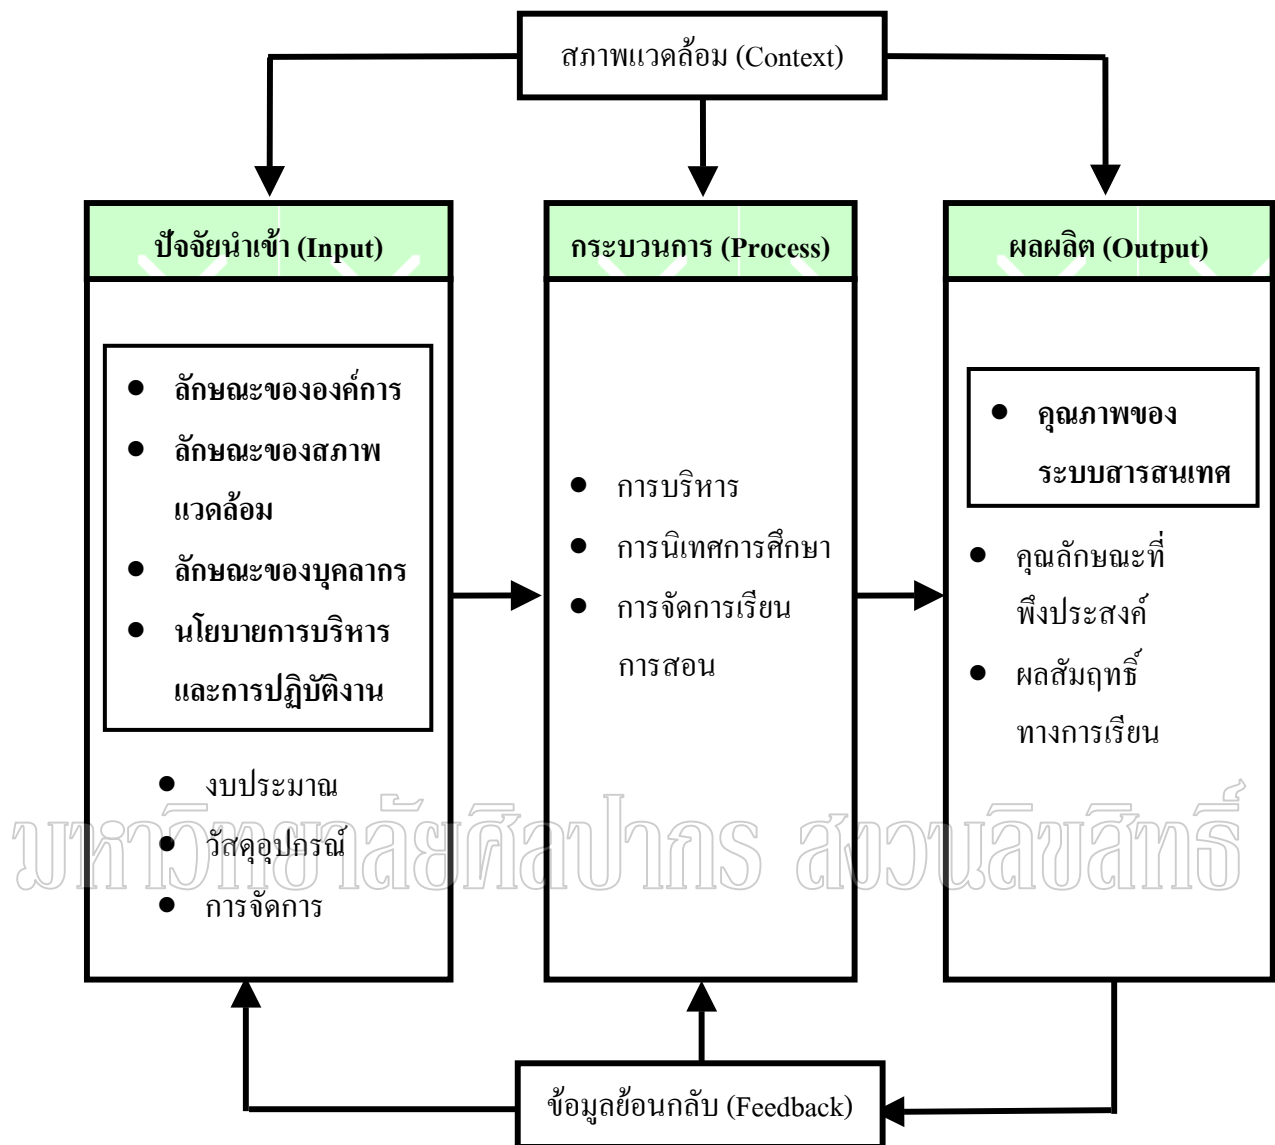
สภาพแวดล้อม (Context)

ปัจจัยนำเข้า (Input)

- ลักษณะขององค์การ
- ลักษณะของสภาพแวดล้อม
- ลักษณะของบุคลากร
- นโยบายการบริหารและการปฏิบัติงาน

- งบประมาณ
- วัสดุอุปกรณ์
- การจัดการ

กระบวนการ (Process)

- การบริหาร
- การนิเทศการศึกษา
- การจัดการเรียนการสอน

ผลผลิต (Output)

- คุณภาพของระบบสารสนเทศ

- คุณลักษณะที่พึงประสงค์
- ผลสัมฤทธิ์ทางการเรียน

มหาวิทยาลัยศิลปากร สงวนลิขสิทธิ์

ข้อมูลย้อนกลับ (Feedback)